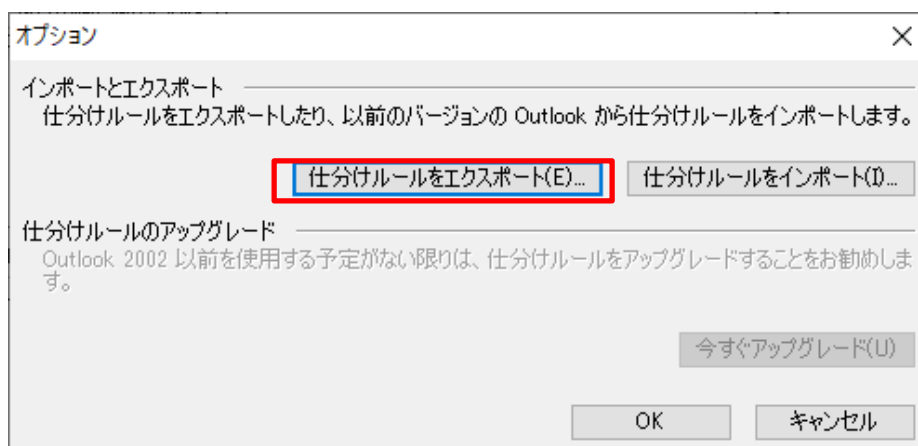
オプション

インポートとエクスポート
仕分けルールをエクスポートしたり、以前のバージョンの Outlook から仕分けルールをインポートします。

仕分けルールをエクスポート(E)...

仕分けルールをインポート(I)...

仕分けルールのアップグレード
Outlook 2002 以前を使用する予定がない限りは、仕分けルールをアップグレードすることをお勧めします。

今すぐアップグレード(U)

OK

キャンセル